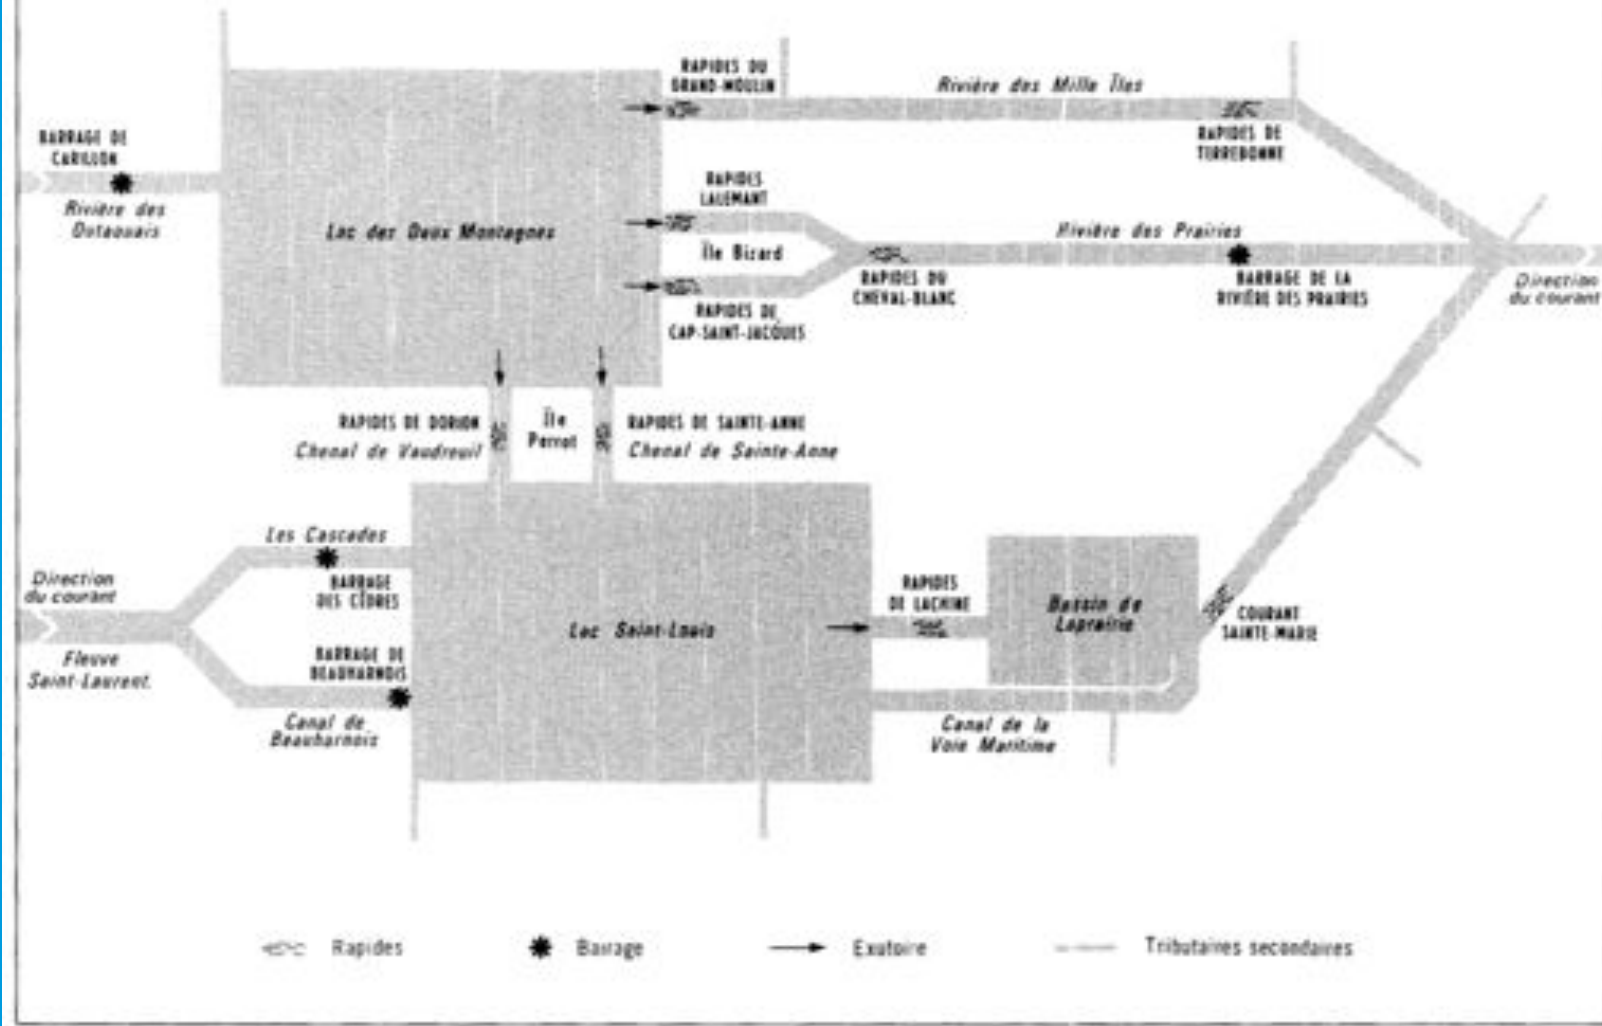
RAPIDES DU GRAND-MOULIN

Rivière des Mille Îles

BARRAGE DE CARILLON

RAPIDES DE TERREBONNE

Rivière des Outaouais

RAPIDES LALEMANT

Lac des Deux Montagnes

Île Bizard

Rivière des Prairies

RAPIDES DU CHEVAL-BLANC

BARRAGE DE LA RIVIÈRE DES PRAIRIES

Direction du courant

RAPIDES DE CAP-SAINT-JACQUES

RAPIDES DE DORION

Chenal de Vaudreuil

Île Perrot

RAPIDES DE SAINTE-ANNE

Chenal de Sainte-Anne

Les Cascades

BARRAGE DES CÈDRES

Direction du courant

Fleuve Saint-Laurent

Lac Saint-Louis

RAPIDES DE LACHINE

Bassin de Laprairie

COURANT SAINTE-MARIE

BARRAGE DE BEAUHARNOIS

Canal de Beauharnois

Canal de la Voie Maritime

Rapides

Barrage

Exutoire

Tributaires secondaires